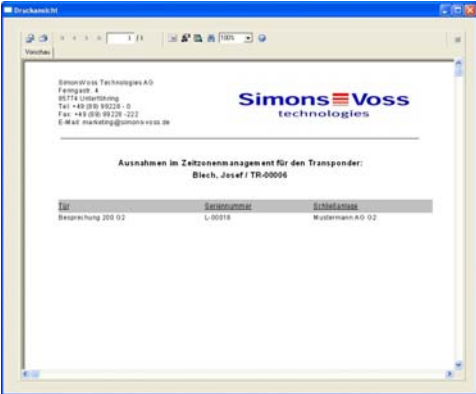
Druckansicht

1 /1

100%

Vorschau

SimonsVoss Technologies AG
Feringastr. 4
85774 Unterföhring
Tel: +49 (89) 99228 - 0
Fax: +49 (89) 99228 -222
E-Mail: marketing@simons-voss.de

SimonsVoss
technologies

Ausnahmen im Zeitzonenmanagement für den Transponder:
Blech, Josef / TR-00006

| Tür | Seriennummer | Schließanlage |
|---|---|---|
| Besprechung 200 O2 | L-00018 | Mustermann AG O2 |